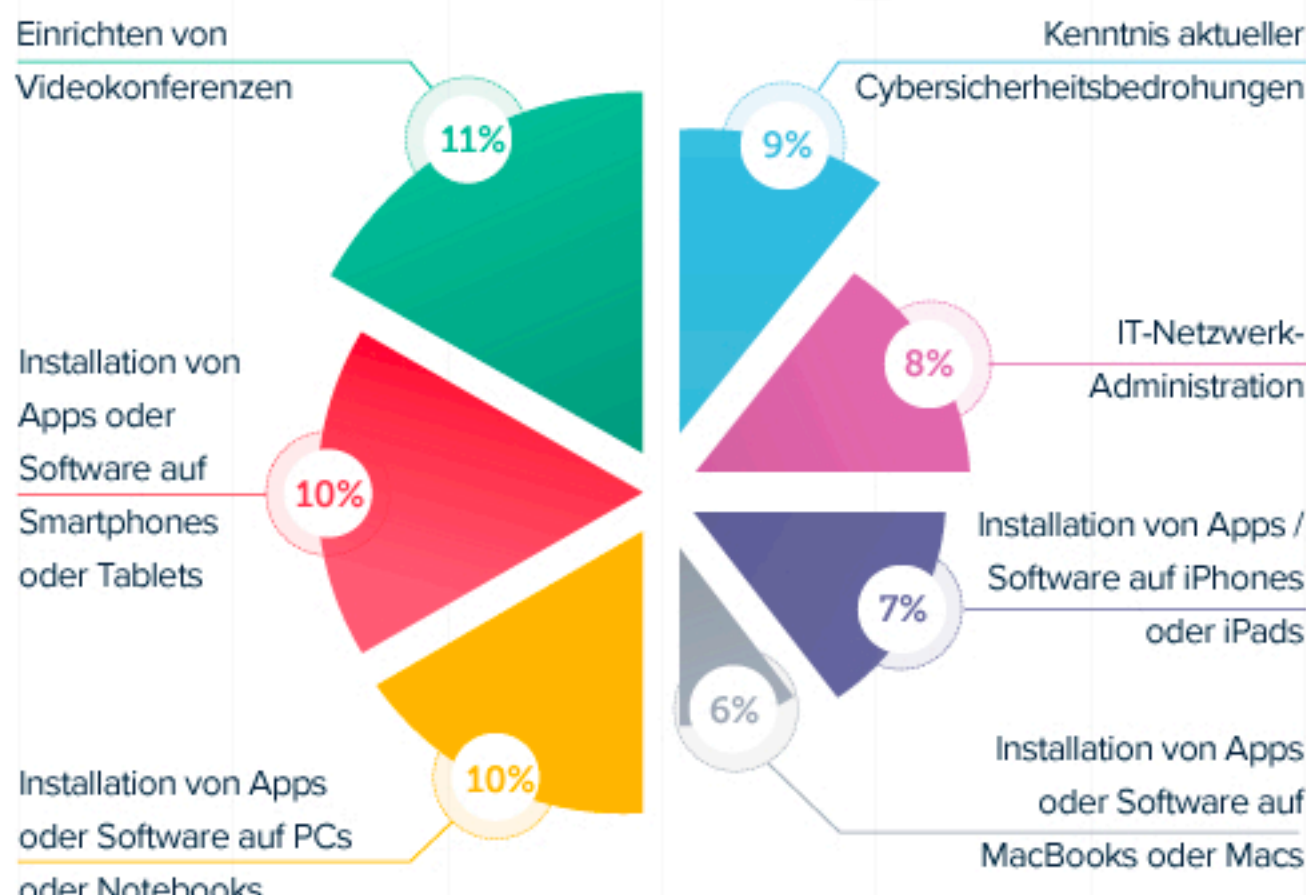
Einrichten von Videokonferenzen

11%

Kenntnis aktueller Cybersicherheitsbedrohungen

9%

Installation von Apps oder Software auf Smartphones oder Tablets

10%

8%

IT-Netzwerk-Administration

Installation von Apps / Software auf iPhones oder iPads

7%

6%

Installation von Apps oder Software auf MacBooks oder Macs

10%

Installation von Apps oder Software auf PCs oder Notebooks